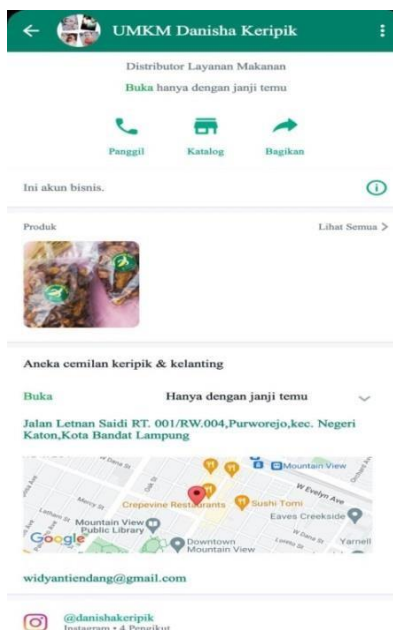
UMKM Danisha Keripik

Distributor Layanan Makanan

Buka hanya dengan janji temu

Panggil Katalog Bagikan

Ini akun bisnis.

Produk

Lihat Semua >

Aneka cemilan keripik & kelanting

Buka Hanya dengan janji temu

Jalan Letnan Saidi RT. 001/RW.004,Purworejo,kec. Negeri Katon,Kota Bandat Lampung

Mountain View
W Evelyn Ave
Crepevine Restaurants
Sushi Tomi
Eaves Creekside
Mountain View Public Library
Google
Downtown Mountain View
Yarnell
W Dana St
Mercy St

widyantiendang@gmail.com

@danishakeripik
Instagram • 4 Pengikut